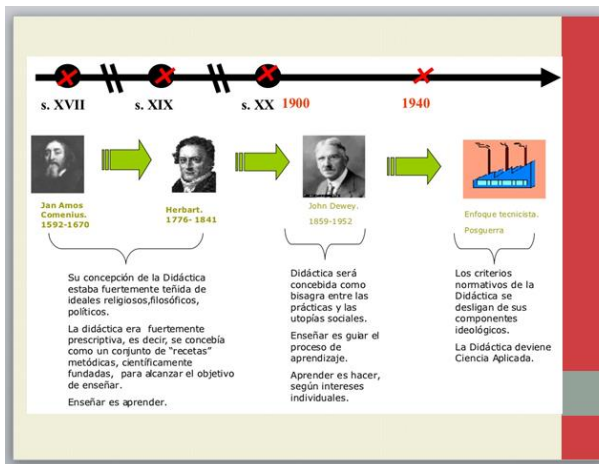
s. XVII s. XIX s. XX 1900 1940

Jan Amos Comenius. 1592-1670

Herbart. 1776- 1841

John Dewey. 1859-1952

Enfoque tecnicista. Posguerra

Su concepción de la Didáctica estaba fuertemente teñida de ideales religiosos,filosóficos, políticos.

La didáctica era fuertemente prescriptiva, es decir, se concebía como un conjunto de "recetas" metódicas, científicamente fundadas, para alcanzar el objetivo de enseñar.

Enseñar es aprender.

Didáctica será concebida como bisagra entre las prácticas y las utopías sociales.

Enseñar es guiar el proceso de aprendizaje.

Aprender es hacer, según intereses individuales.

Los criterios normativos de la Didáctica se desligan de sus componentes ideológicos.

La Didáctica deviene Ciencia Aplicada.